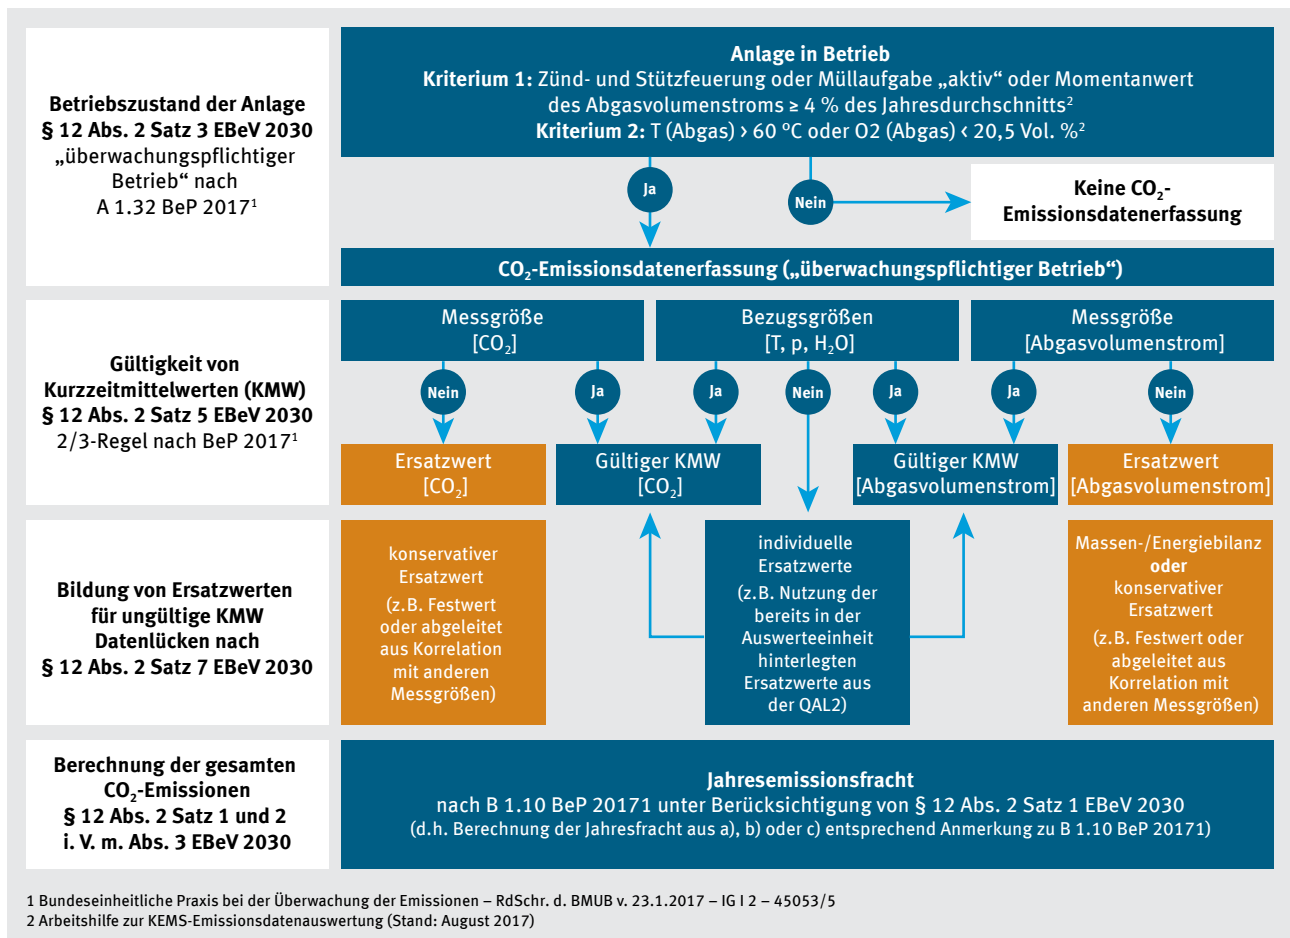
**Betriebszustand der Anlage**
**§ 12 Abs. 2 Satz 3 EBeV 2030**
„überwachungspflichtiger Betrieb“ nach A 1.32 BeP 2017$^1$

**Anlage in Betrieb**
**Kriterium 1:** Zünd- und Stützfeuerung oder Müllaufgabe „aktiv“ oder Momentanwert des Abgasvolumenstroms ≥ 4 % des Jahresdurchschnitts$^2$
**Kriterium 2:** T (Abgas) › 60 °C oder O2 (Abgas) ‹ 20,5 Vol. %$^2$

Ja

Nein

**Keine $CO_2$-Emissionsdatenerfassung**

**$CO_2$-Emissionsdatenerfassung („überwachungspflichtiger Betrieb“)**

**Gültigkeit von Kurzzeitmittelwerten (KMW)**
**§ 12 Abs. 2 Satz 5 EBeV 2030**
2/3-Regel nach BeP 2017$^1$

Messgröße [$CO_2$]

Bezugsgrößen [T, p, $H_2O$]

Messgröße [Abgasvolumenstrom]

Nein

Ja

Ja

Nein

Ja

Ja

Nein

Ersatzwert [$CO_2$]

Gültiger KMW [$CO_2$]

Gültiger KMW [Abgasvolumenstrom]

Ersatzwert [Abgasvolumenstrom]

**Bildung von Ersatzwerten für ungültige KMW Datenlücken nach**
**§ 12 Abs. 2 Satz 7 EBeV 2030**

konservativer Ersatzwert
(z.B. Festwert oder abgeleitet aus Korrelation mit anderen Messgrößen)

individuelle Ersatzwerte
(z.B. Nutzung der bereits in der Auswerteeinheit hinterlegten Ersatzwerte aus der QAL2)

Massen-/Energiebilanz **oder** konservativer Ersatzwert
(z.B. Festwert oder abgeleitet aus Korrelation mit anderen Messgrößen)

**Berechnung der gesamten $CO_2$-Emissionen**
**§ 12 Abs. 2 Satz 1 und 2 i. V. m. Abs. 3 EBeV 2030**

**Jahresemissionsfracht**
nach B 1.10 BeP 20171 unter Berücksichtigung von § 12 Abs. 2 Satz 1 EBeV 2030
(d.h. Berechnung der Jahresfracht aus a), b) oder c) entsprechend Anmerkung zu B 1.10 BeP 20171)

1 Bundeseinheitliche Praxis bei der Überwachung der Emissionen – RdSchr. d. BMUB v. 23.1.2017 – IG I 2 – 45053/5
2 Arbeitshilfe zur KEMS-Emissionsdatenauswertung (Stand: August 2017)